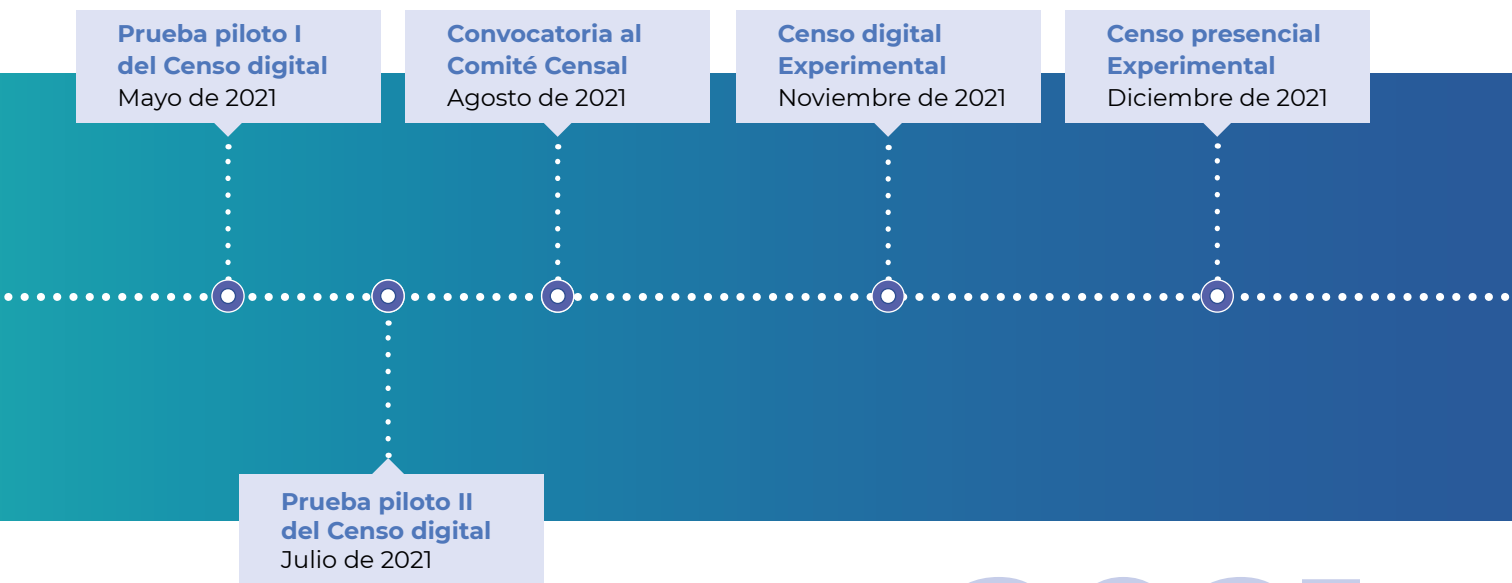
Prueba piloto I del Censo digital
Mayo de 2021

Convocatoria al Comité Censal
Agosto de 2021

Censo digital Experimental
Noviembre de 2021

Censo presencial Experimental
Diciembre de 2021

Prueba piloto II del Censo digital
Julio de 2021